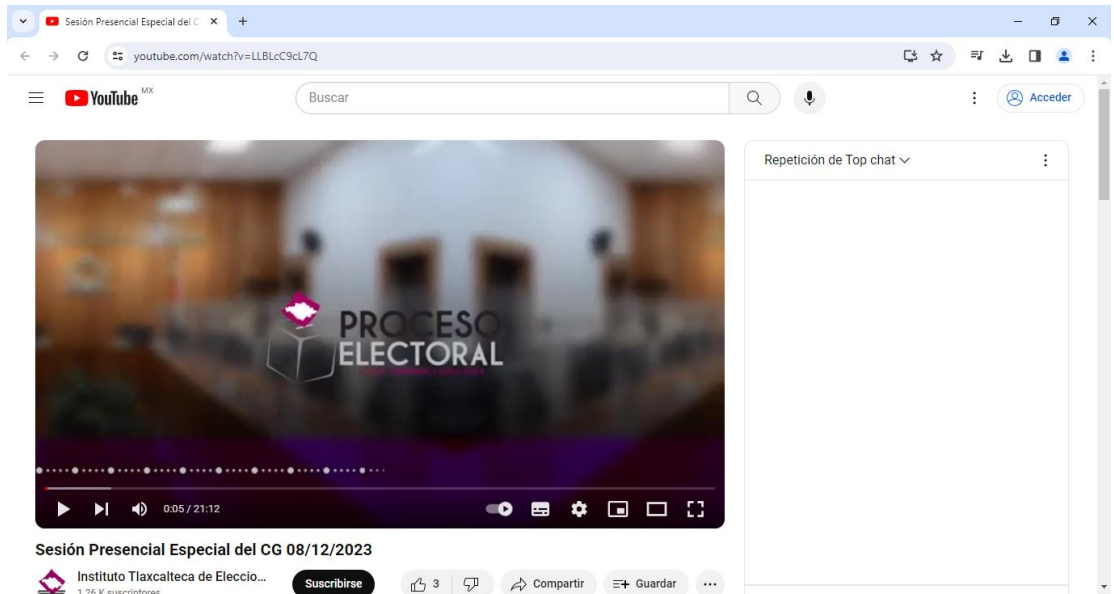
Sesión Presencial Especial del C

youtube.com/watch?v=LLBLcC9cL7Q

YouTube MX

Buscar

Acceder

PROCESO ELECTORAL

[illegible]

0:05 / 21:12

Repetición de Top chat

Sesión Presencial Especial del CG 08/12/2023

Instituto Tlaxcalteca de Eleccio...

1.26 K suscriptores

Suscribirse

3

Compartir

Guardar

...